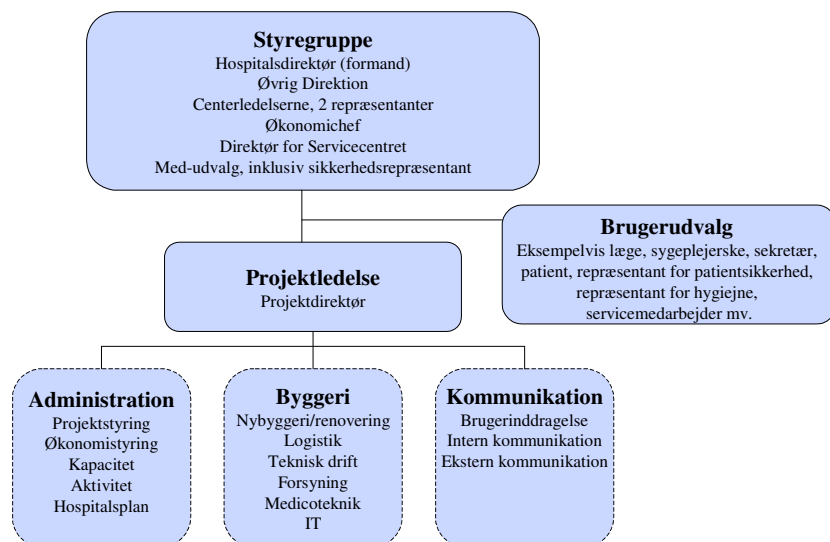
Styregruppe
Hospitalsdirektør (formand)
Øvrig Direktion
Centerledelserne, 2 repræsentanter
Økonomichef
Direktør for Servicecentret
Med-udvalg, inklusiv sikkerhedsrepræsentant

Brugerudvalg
Eksempelvis læge, sygeplejerske, sekretær, patient, repræsentant for patientsikkerhed, repræsentant for hygiejne, servicemedarbejder mv.

Projektledelse
Projektdirektør

Administration
Projektstyring
Økonomistyring
Kapacitet
Aktivitet
Hospitalsplan

Byggeri
Nybyggeri/renovering
Logistik
Teknisk drift
Forsyning
Medicoteknik
IT

Kommunikation
Brugerinddragelse
Intern kommunikation
Ekstern kommunikation